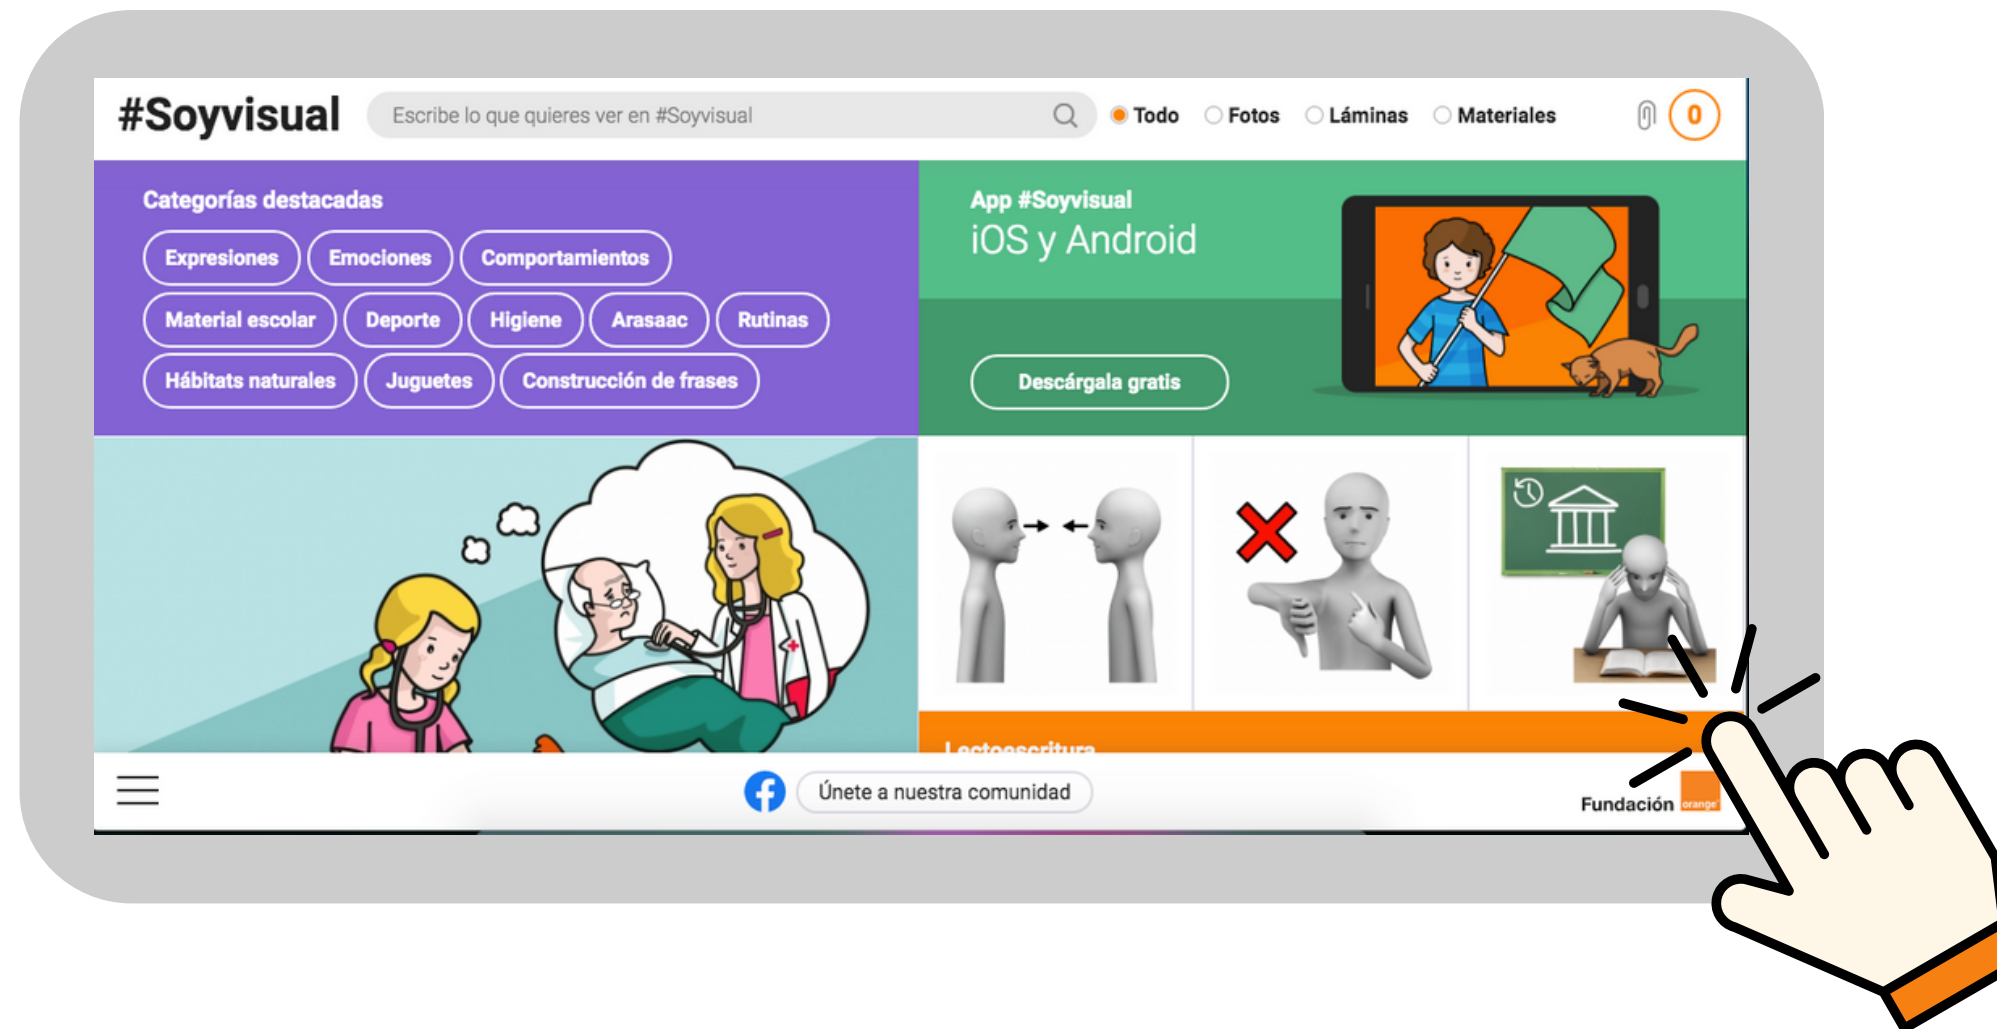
#Soyvisual

Escribe lo que quieres ver en #Soyvisual

Todo Fotos Láminas Materiales

0

Categorías destacadas

Expresiones Emociones Comportamientos

Material escolar Deporte Higiene Arasaac Rutinas

Hábitats naturales Juguetes Construcción de frases

App #Soyvisual
iOS y Android

Descárgala gratis

Lectoescritura

Únete a nuestra comunidad

Fundación orange